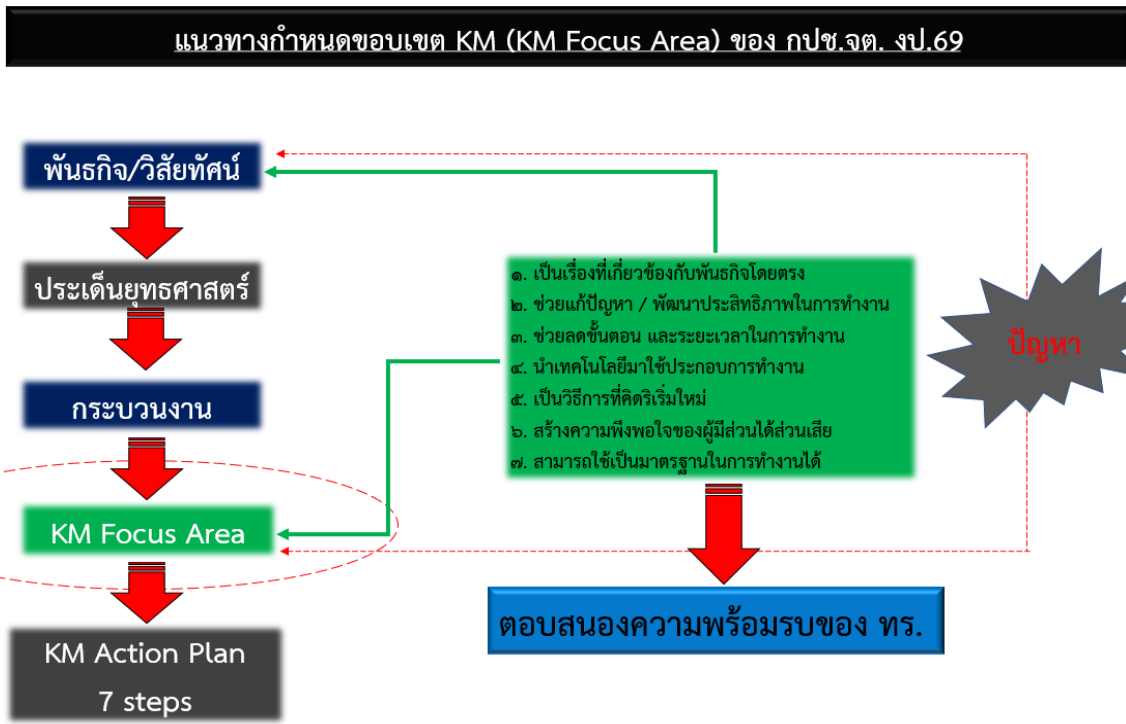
แนวทางกำหนดขอบเขต KM (KM Focus Area) ของ กปช.จต. งป.69

พันธกิจ/วิสัยทัศน์

ประเด็นยุทธศาสตร์

กระบวนงาน

KM Focus Area

KM Action Plan 7 steps

๑. เป็นเรื่องที่เกี่ยวข้องกับพันธกิจโดยตรง
๒. ช่วยแก้ปัญหา / พัฒนาประสิทธิภาพในการทำงาน
๓. ช่วยลดขั้นตอน และระยะเวลาในการทำงาน
๔. นำเทคโนโลยีมาใช้ประกอบการทำงาน
๕. เป็นวิธีการที่คิดริเริ่มใหม่
๖. สร้างความพึงพอใจของผู้มีส่วนได้ส่วนเสีย
๗. สามารถใช้เป็นมาตรฐานในการทำงานได้

ปัญหา

ตอบสนองความพร้อมรบของ ทร.